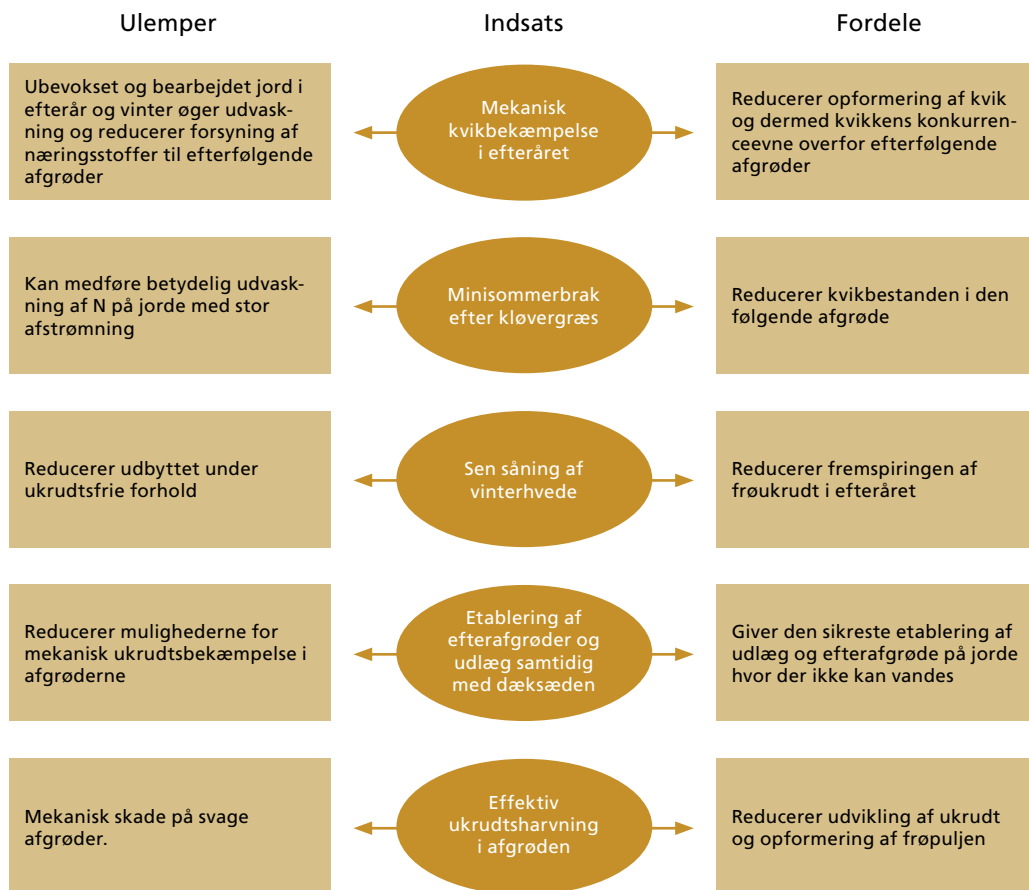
Ulemper

Indsats

Fordele

Ubevokset og bearbejdet jord i efterår og vinter øger udvaskning og reducerer forsyning af næringsstoffer til efterfølgende afgrøder

Mekanisk kvikbekæmpelse i efteråret

Reducerer opformering af kvik og dermed kvikkens konkurrenceevne overfor efterfølgende afgrøder

Kan medføre betydelig udvaskning af N på jorde med stor afstrømning

Minisommerbrak efter kløvergræs

Reducerer kvikbestanden i den følgende afgrøde

Reducerer udbyttet under ukrudtsfrie forhold

Sen såning af vinterhvede

Reducerer fremspiringen af frøukrudt i efteråret

Reducerer mulighederne for mekanisk ukrudtsbekæmpelse i afgrøderne

Etablering af efterafgrøder og udlæg samtidig med dæksæden

Giver den sikreste etablering af udlæg og efterafgrøde på jorde hvor der ikke kan vandes

Mekanisk skade på svage afgrøder.

Effektiv ukrudtsharvning i afgrøden

Reducerer udvikling af ukrudt og opformering af frøpuljen